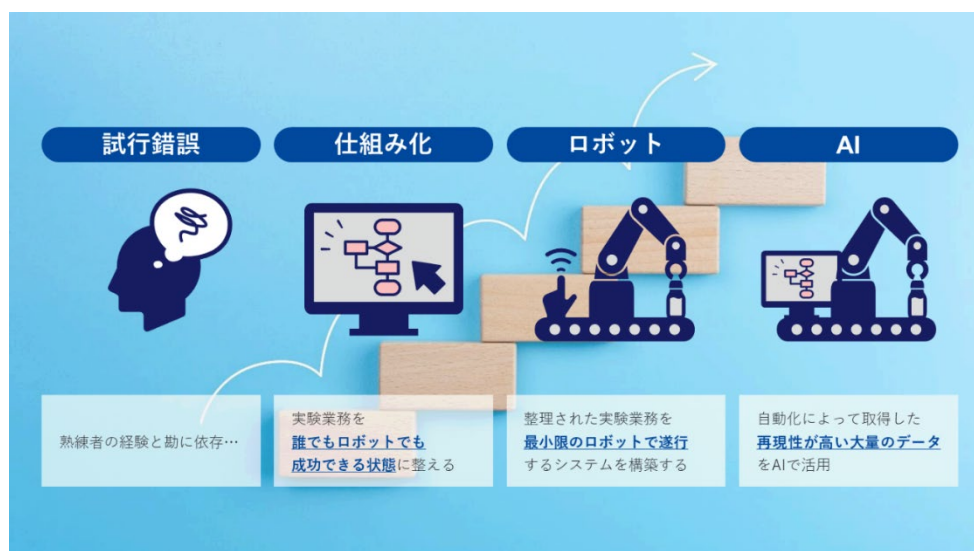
試行錯誤

仕組み化

ロボット

AI

熟練者の経験と勘に依存…

実験業務を
誰でもロボットでも
成功できる状態に整える

整理された実験業務を
最小限のロボットで遂行
するシステムを構築する

自動化によって取得した
再現性が高い大量のデータ
をAIで活用